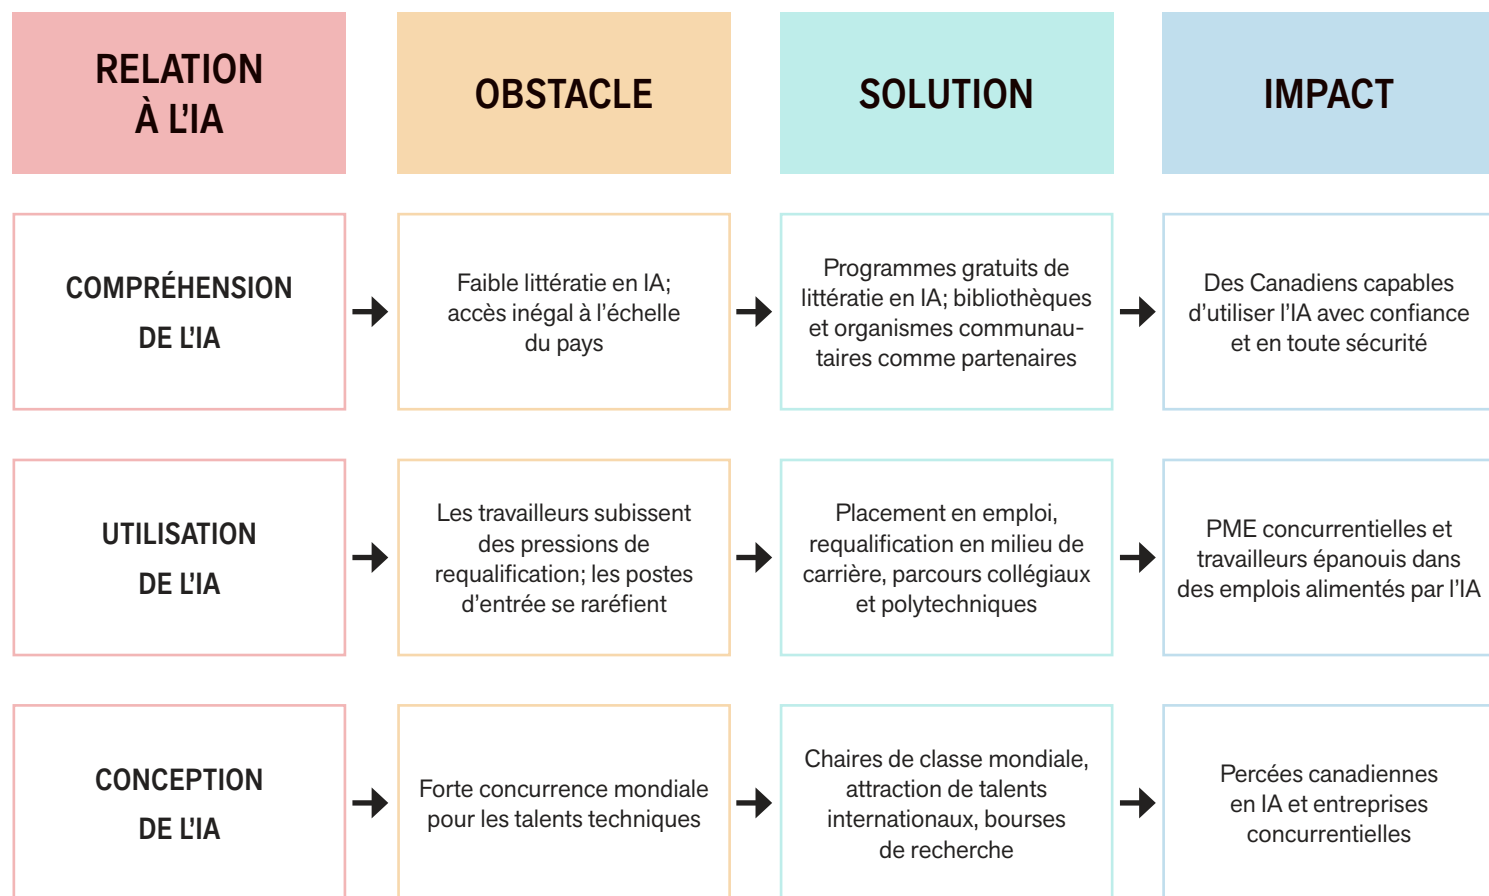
| RELATION À L'IA | OBSTACLE | SOLUTION | IMPACT |
|---|---|---|---|
| COMPRÉHENSION DE L'IA | Faible littératie en IA; accès inégal à l'échelle du pays | Programmes gratuits de littératie en IA; bibliothèques et organismes communautaires comme partenaires | Des Canadiens capables d'utiliser l'IA avec confiance et en toute sécurité |
| UTILISATION DE L'IA | Les travailleurs subissent des pressions de requalification; les postes d'entrée se raréfient | Placement en emploi, requalification en milieu de carrière, parcours collégiaux et polytechniques | PME concurrentielles et travailleurs épanouis dans des emplois alimentés par l'IA |
| CONCEPTION DE L'IA | Forte concurrence mondiale pour les talents techniques | Chaires de classe mondiale, attraction de talents internationaux, bourses de recherche | Percées canadiennes en IA et entreprises concurrentielles |